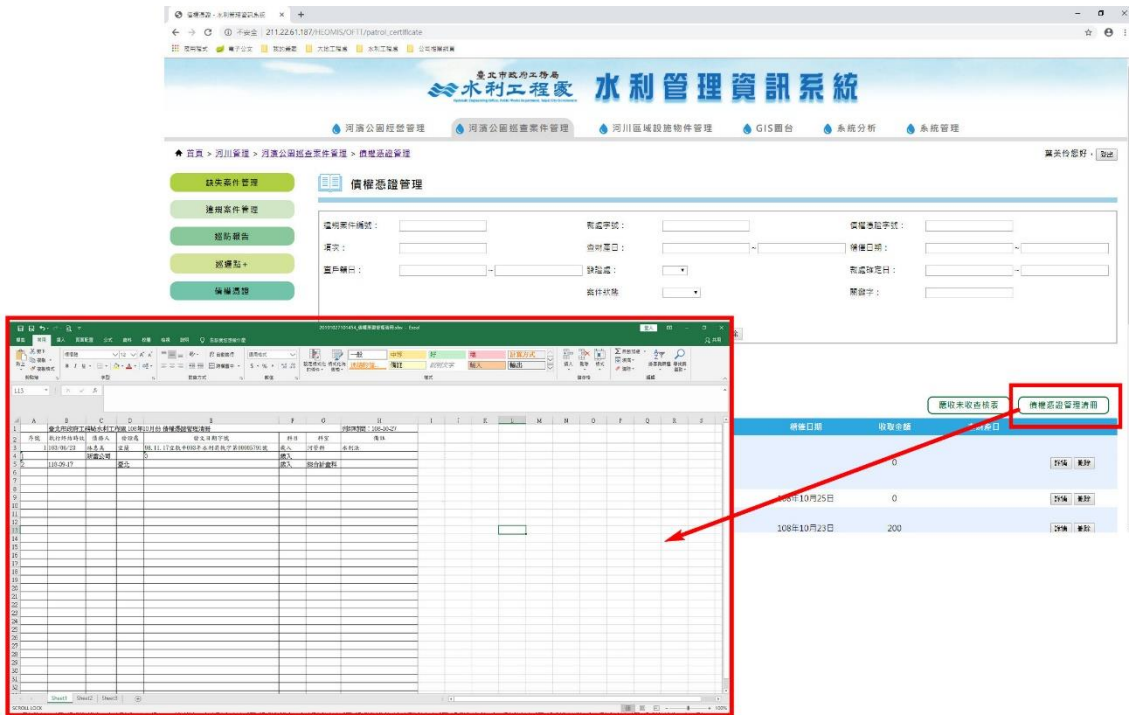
債權憑證 - 水利管理資訊系統 × +

不安全 | 211.22.61.187/HEOMIS/OFT1/patrol_certificate

臺北市政府工務局 水利工程處 水利管理資訊系統

河濱公園經營管理 河濱公園巡查案件管理 河川區域設施物件管理 GIS圖台 系統分析 系統管理

首頁 > 河川管理 > 河濱公園巡查案件管理 > 債權憑證管理

莫美伶您好，登出

缺失案件管理
違規案件管理
巡點報告
巡邏點+
債權憑證

債權憑證管理

違規案件編號： 裁處字號： 債權憑證字號：
姓名： 查獲日期： ~ 債權日期： ~
查戶籍日： ~ 辦理處： 裁處確定日：
案件狀態： 關鍵字：

匯收未收查核表 債權憑證管理清冊

債權日期 收取金額

0
108年10月25日 0
108年10月23日 200

詳情 刪除

臺北市政府工務局水利工程處 108年10月份 債權憑證管理清冊

| | 執行移送時間 | 債務人 | 發證處 | 發文日期字號 | 科目 | 科室 | 備註 |
|---|---|---|---|---|---|---|---|
| 1 | 103/06/28 | 林志星 | 宣華 | 98.11.17北執甲98年水利罰執字第0008570號 | 收入 | 河管科 | 水利法 |
| 2 | | 就業公司 | | 8 | 收入 | | |
| 3 | 110-09-17 | | 愛企 | | 收入 | 綜合計畫科 | |

Sheet1 Sheet2 Sheet3